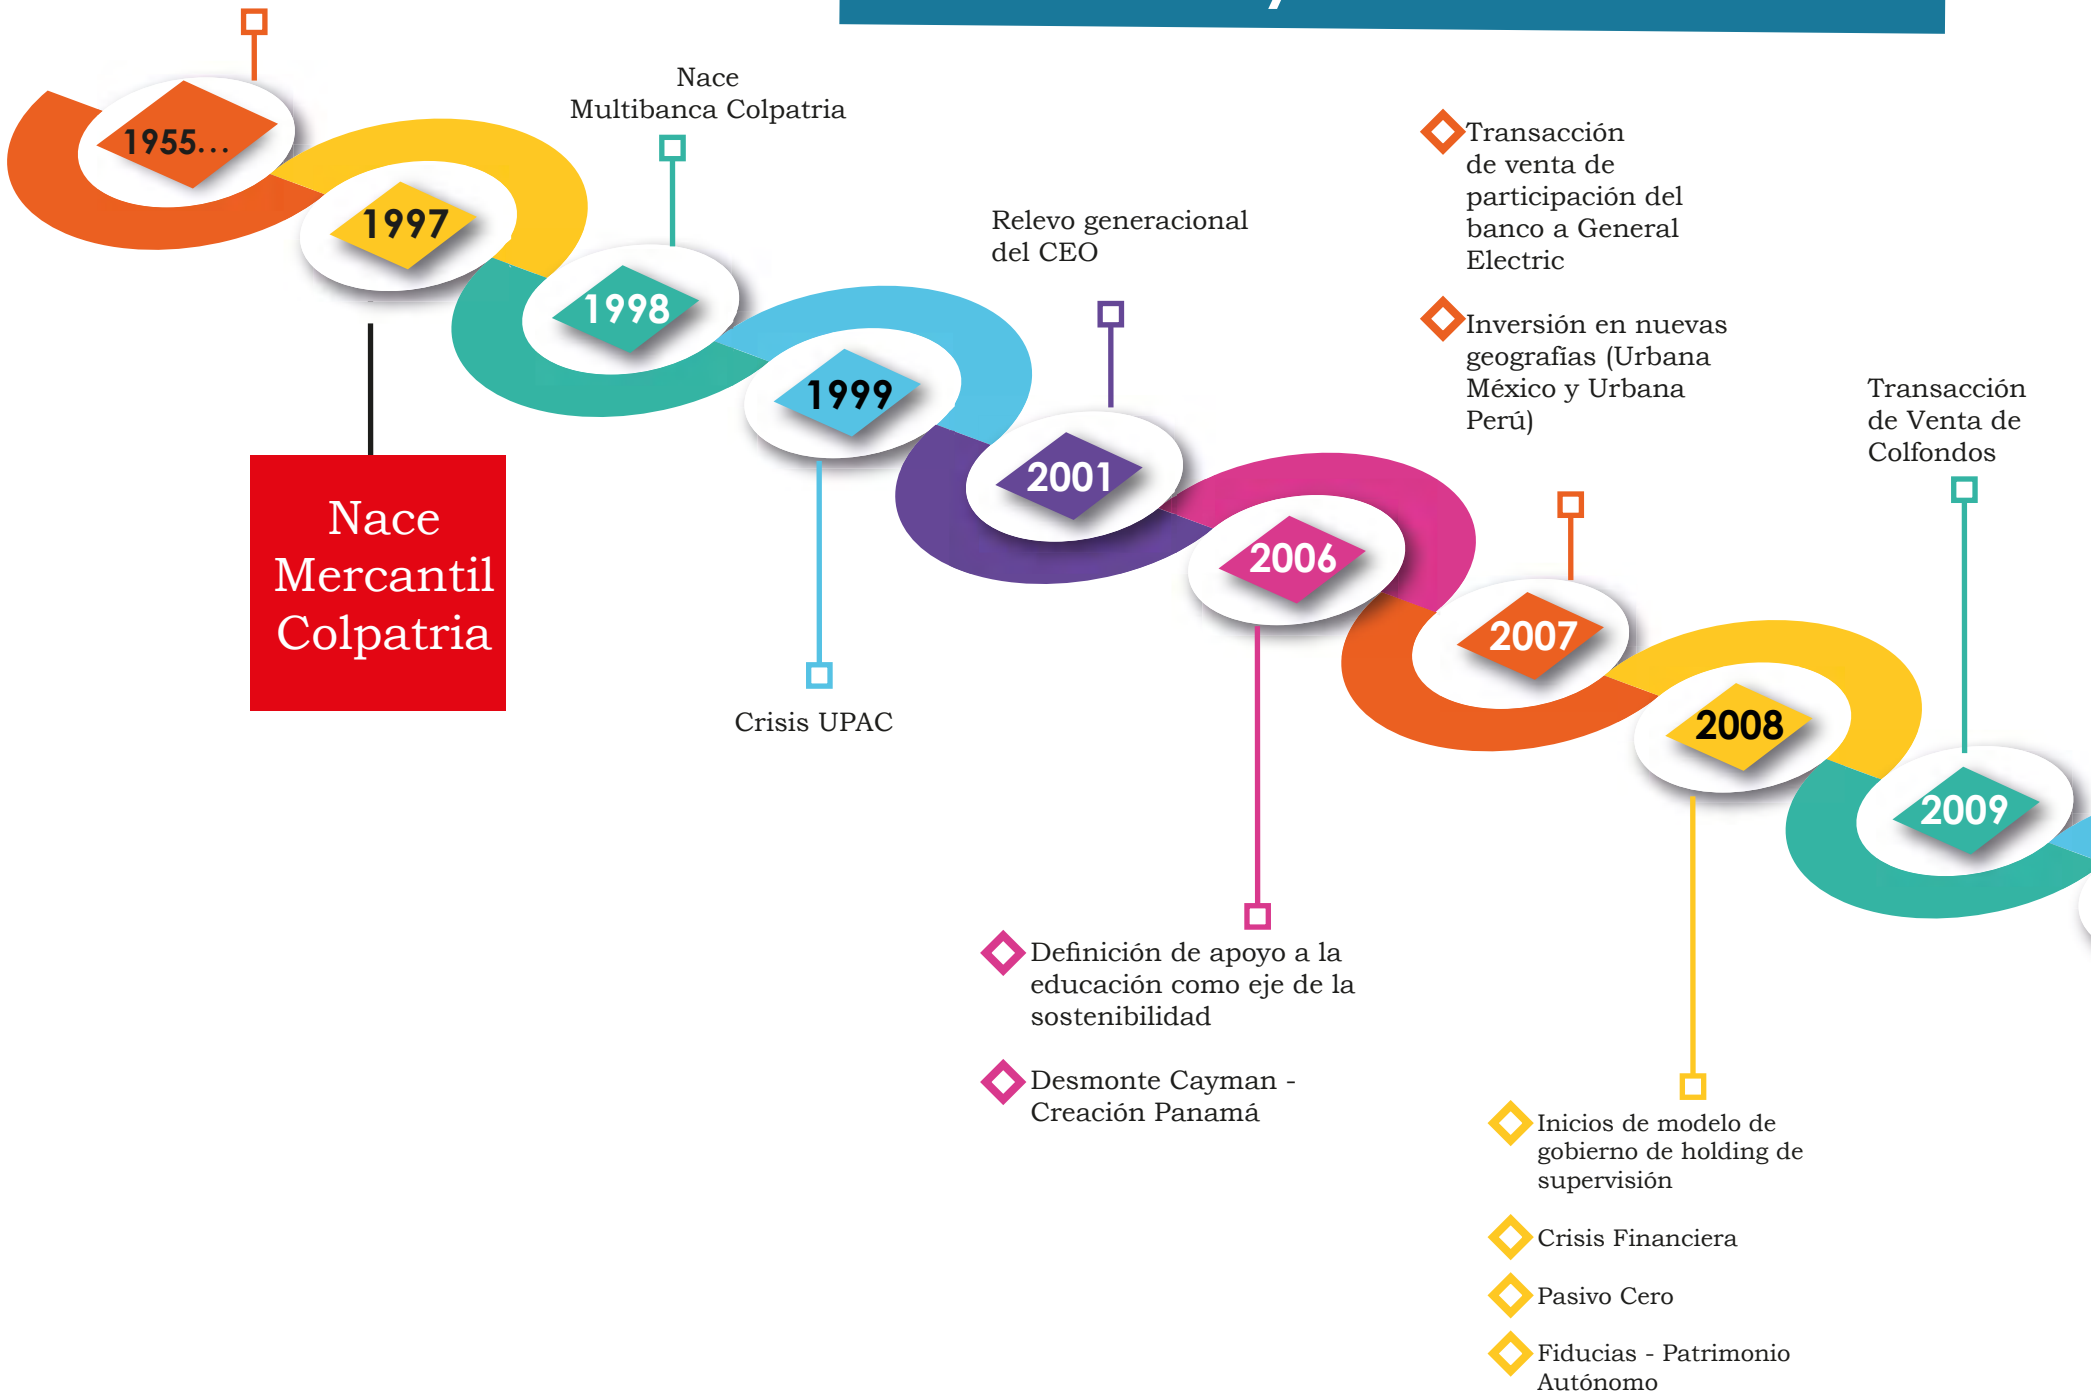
1955...

1997

Nace Mercantil Colpatria

Nace Multibanca Colpatria

1998

1999

Crisis UPAC

Relevo generacional del CEO

2001

2006

Definición de apoyo a la educación como eje de la sostenibilidad

Desmonte Cayman - Creación Panamá

Transacción de venta de participación del banco a General Electric

Inversión en nuevas geografías (Urbana México y Urbana Perú)

2007

2008

Inicios de modelo de gobierno de holding de supervisión

Crisis Financiera

Pasivo Cero

Fiducias - Patrimonio Autónomo

Transacción de Venta de Colfondos

2009